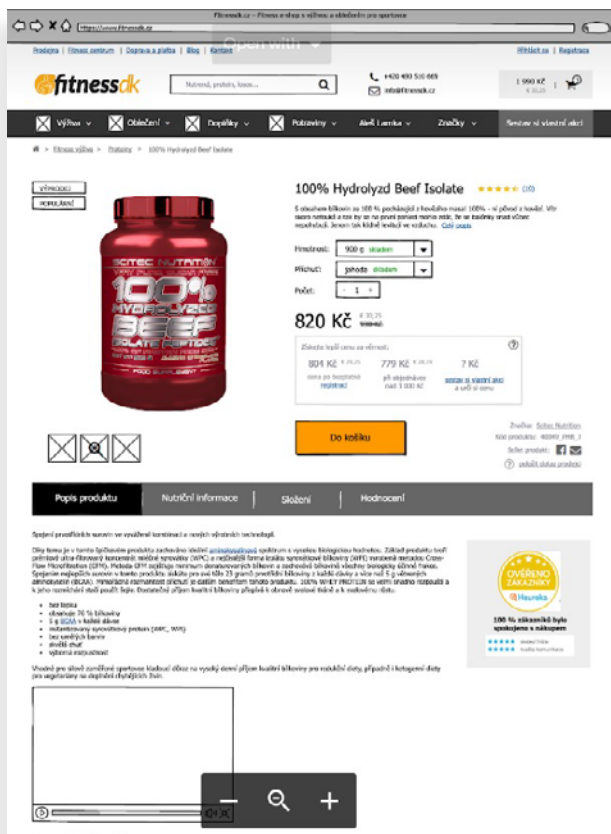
Fitnessdk.cz – Fitness e-shop s výživou a oblečením pro sportovce

https://www.fitnessdk.cz

Open with

Prodejna | Fitness centrum | Doprava a platba | Blog | Kontakt

Přihlásit se | Registrace

fitnessdk

Nutrend, protein, kreatin...

+420 490 510 669
info@fitnessdk.cz

1 990 Kč

Výživa | Oblečení | Doplňky | Potraviny | Akeř Lamka | Značky | Sestav si vlastní akci

Fitness výživa > Proteiny > 100% Hydrolyzd Beef Isolate

VÝPRODEJ
POPULÁRNÍ

100% Hydrolyzd Beef Isolate

(10)

S obsahem bílkovin na 100 % pocházející z hovězího masa! 100% – ní původ z hovězí. Ve vzoru netoxuk a tox by se na prvni pohled mohlo zdát, že se budětky snad věčně nepohrbuje. Jenom tak hledně levkotí ve vzduchu. Celé zpět

Hmotnost: 900 g skladem

Příchuť: jahoda skladem

Počet: - 1 +

820 Kč 930 Kč

Získejte lepší cenu za věrnost:

804 Kč cena po bezplatné registraci

779 Kč při objednávce nad 1 000 Kč

? Kč sestav si vlastní akci a urči si cenu

Do košíku

Značka: Scitec Nutrition
Kód produktu: 40049_PHB_1
Sdílet produkt:
Zeptat se na produkt
Sdílet dotaz produkt

Popis produktu | Nutriční informace | Složení | Hodnocení

Spojení prvotřídních surovin ve vyvážené kombinaci a nových výrobních technologií.

Díky tomu je v tomto špičkovém produktu zachováno ideální aminokyselinové spektrum s vysokou biologickou hodnotou. Základ produktu tvoří prémiový ultra-filtrovaný koncentrát mléčné syrovátky (WPC) a nejčistější forma izolátu syrovátkové bílkoviny (WPI) vyrobená metodou Cross-Flow Microfiltration (CFM). Metoda CFM zajišťuje minimum denaturovaných bílkovin a zachování bílkovinné vlastnosti biologický účinné frakce. Spojením nejlepších surovin v tomto produktu získáte pro své tělo 23 gramů prvotřídní bílkoviny v každé dávce a více než 5 g větvených aminokyselin (BCAA). Minimální esenciální příchutí je dalším benefitem tohoto produktu. 100% WHEY PROTEIN se velmi snadno rozpouští a je jeho rozmíchání stačí použít šejkr. Dostatečný příjem kvalitní bílkoviny přispívá k obnově svalové hmoty a k nárůstu svalů.

• bez lepku
• obsahuje 76 % bílkoviny
• 5 g BCAA v každé dávce
• instantizovaný syrovátkový protein (WPC, WPI)
• bez umělých barviv
• skvělá chuť
• výborná rozpustnost

Vhodné pro silové zaměřené sportovce kladoucí důraz na vysoký denní příjem kvalitní bílkoviny pro redukční diety, případně i ketogenní diety pro vegetariány na doplnění chybějících živin.

OVĚŘENO ZÁKAZNÍKY
Heureka

100 % zákazníků bylo spokojeno s nákupem

Dodací lhůta
Kvalita komunikace

−
+